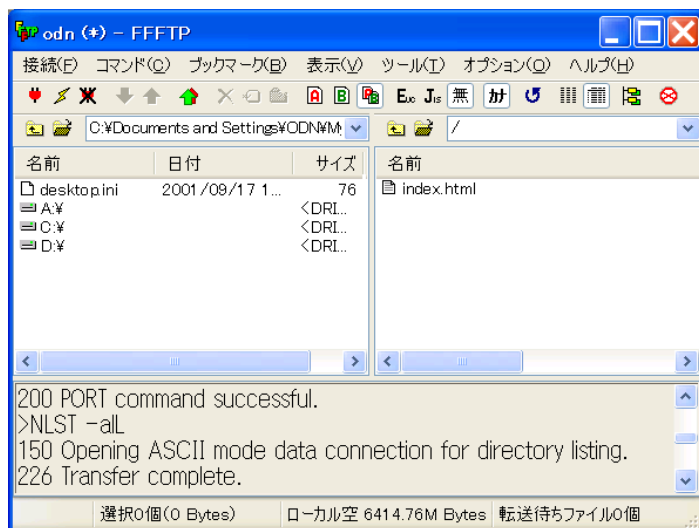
odn (*) - FFFTP

接続(F) コマンド(C) ブックマーク(B) 表示(V) ツール(T) オプション(O) ヘルプ(H)

A B Ec Js 無 カナ

C:¥Documents and Settings¥ODN¥M

/

| 名前 | 日付 | サイズ |
|---|---|---|
| desktop.ini | 2001/09/17 1... | 76 |
| A:¥ | | <DRI... |
| C:¥ | | <DRI... |
| D:¥ | | <DRI... |

名前
index.html

200 PORT command successful.
>NLST -alL
150 Opening ASCII mode data connection for directory listing.
226 Transfer complete.

選択0個(0 Bytes) ローカル空 6414.76M Bytes 転送待ちファイル0個